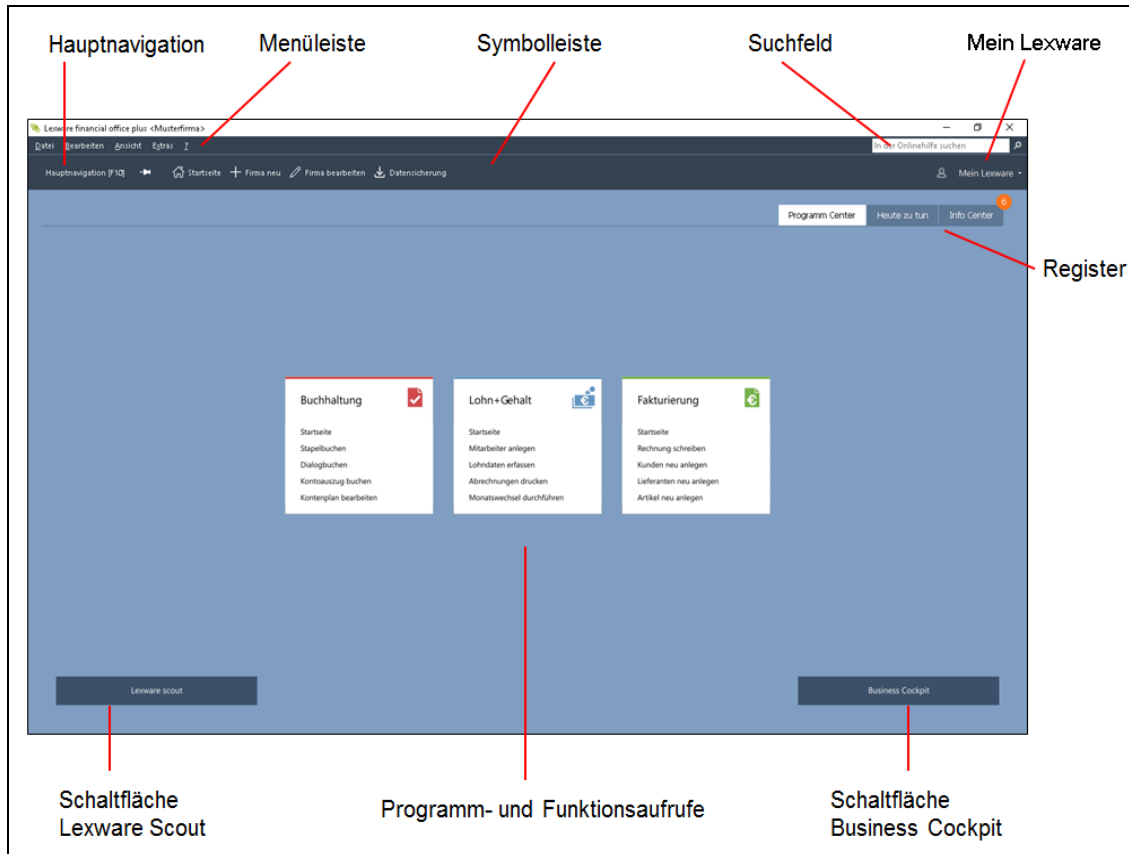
Hauptnavigation Menüleiste Symbolleiste Suchfeld Mein Lexware

Lexware financial office plus <Musterfirma>

Datei Bearbeiten Ansicht Extras ?

In der Onlinehilfe suchen

Hauptnavigation [F10] Startseite Firma neu Firma bearbeiten Datensicherung

Mein Lexware

Programm Center Heute zu tun Info Center 6

Register

Buchhaltung
Startseite
Stapelbuchen
Dialogbuchen
Kontoauszug buchen
Kontenplan bearbeiten

Lohn+Gehalt
Startseite
Mitarbeiter anlegen
Lohndaten erfassen
Abrechnungen drucken
Monatswechsel durchführen

Fakturierung
Startseite
Rechnung schreiben
Kunden neu anlegen
Lieferanten neu anlegen
Artikel neu anlegen

Lexware scout

Business Cockpit

Schaltfläche Lexware Scout

Programm- und Funktionsaufrufe

Schaltfläche Business Cockpit